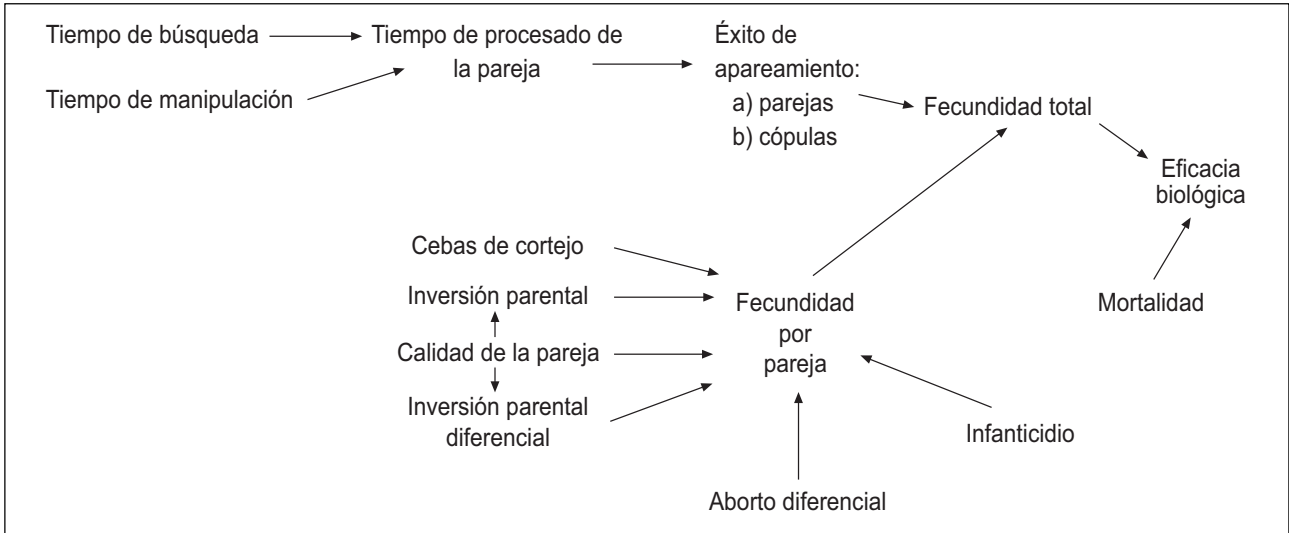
Tiempo de búsqueda

Tiempo de manipulación

Tiempo de procesado de la pareja

Éxito de apareamiento:
a) parejas
b) cópulas

Fecundidad total

Eficacia biológica

Cebas de cortejo

Inversión parental

Calidad de la pareja

Inversión parental diferencial

Fecundidad por pareja

Mortalidad

Infanticidio

Aborto diferencial